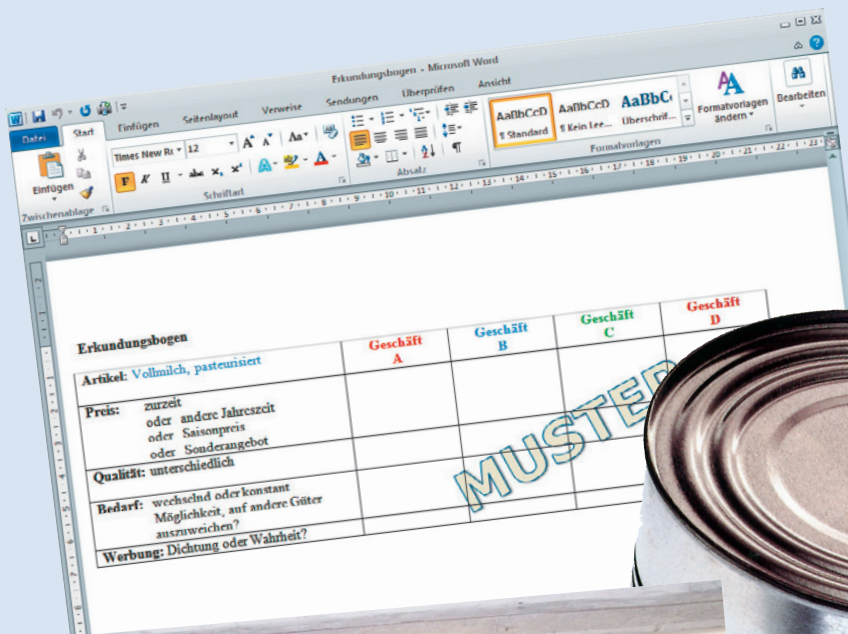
Erkundungsbogen - Microsoft Word

Datei | Start | Einfügen | Seitenlayout | Verweise | Sendungen | Überprüfen | Ansicht

Einfügen
Zwischenablage
Times New Ro | 12
F K U abc $x_2$ $x^2$
Schriftart
Absatz
AaBbCcD ¶ Standard | AaBbCcD ¶ Kein Lee... | AaBbC Überschrif...
Formatvorlagen
Formatvorlagen ändern
Bearbeiten

| Erkundungsbogen | Geschäft A | Geschäft B | Geschäft C | Geschäft D |
|---|---|---|---|---|
| Artikel: Vollmilch, pasteurisiert | | | | |
| Preis: zurzeit oder andere Jahreszeit oder Saisonpreis oder Sonderangebot | | | | |
| Qualität: unterschiedlich | | | | |
| Bedarf: wechselnd oder konstant Möglichkeit, auf andere Güter auszuweichen? | | | | |
| Werbung: Dichtung oder Wahrheit? | | | | |

MUSTER